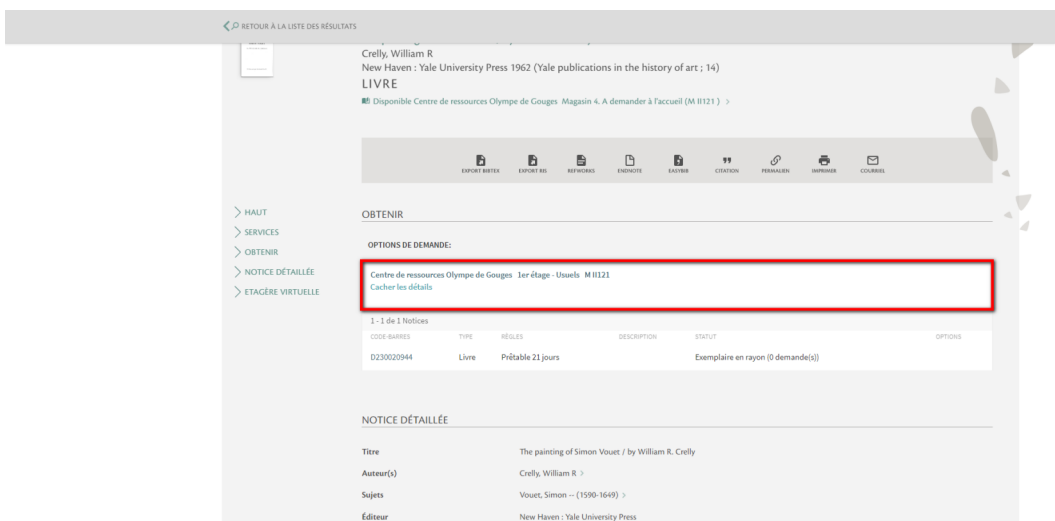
RETOUR À LA LISTE DES RÉSULTATS

Crelly, William R
New Haven : Yale University Press 1962 (Yale publications in the history of art ; 14)
LIVRE
Disponible Centre de ressources Olympe de Gouges Magasin 4. A demander à l'accueil (M II121 ) >

EXPORT BIBTEX EXPORT RIS REFWORKS ENDNOTE EASYBIB CITATION PERMALIEN IMPRIMER COURRIEL

> HAUT
> SERVICES
> OBTENIR
> NOTICE DÉTAILLÉE
> ETAGÈRE VIRTUELLE

OBTENIR

OPTIONS DE DEMANDE:

Centre de ressources Olympe de Gouges 1er étage - Usuels M II121
Cacher les détails

1 - 1 de 1 Notices

| CODE-BARRES | TYPE | RÈGLES | DESCRIPTION | STATUT | OPTIONS |
|---|---|---|---|---|---|
| D230020944 | Livre | Prêtable 21 jours | | Exemplaire en rayon (0 demande(s)) | |

NOTICE DÉTAILLÉE

| | |
|---|---|
| Titre | The painting of Simon Vouet / by William R. Crelly |
| Auteur(s) | Crelly, William R > |
| Sujets | Vouet, Simon -- (1590-1649) > |
| Éditeur | New Haven : Yale University Press |